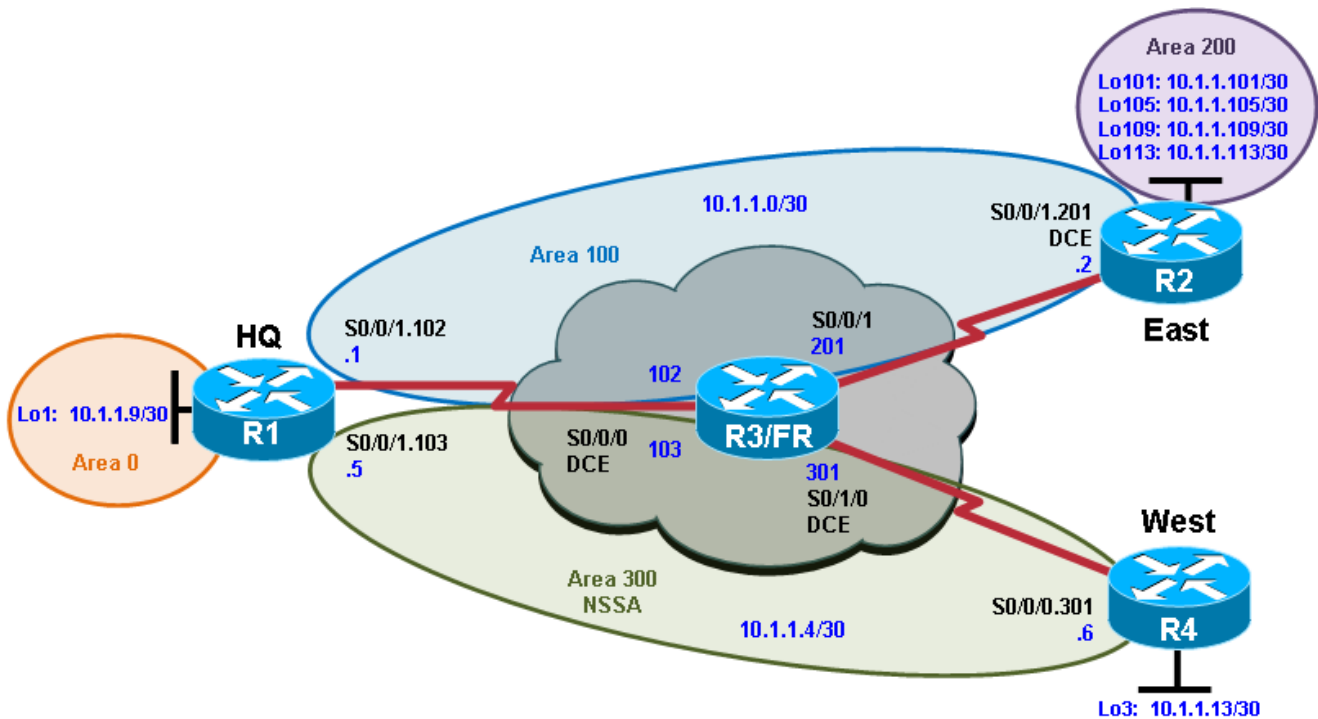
Area 200
Lo101: 10.1.1.101/30
Lo105: 10.1.1.105/30
Lo109: 10.1.1.109/30
Lo113: 10.1.1.113/30

10.1.1.0/30

S0/0/1.201
DCE
.2

R2
East

Area 100

HQ

S0/0/1.102
.1

S0/0/1
201

102

Lo1: 10.1.1.9/30

R1

Area 0

S0/0/1.103
.5

S0/0/0
DCE

103

R3/FR

301
S0/1/0
DCE

West

R4

Area 300
NSSA

10.1.1.4/30

S0/0/0.301
.6

Lo3: 10.1.1.13/30